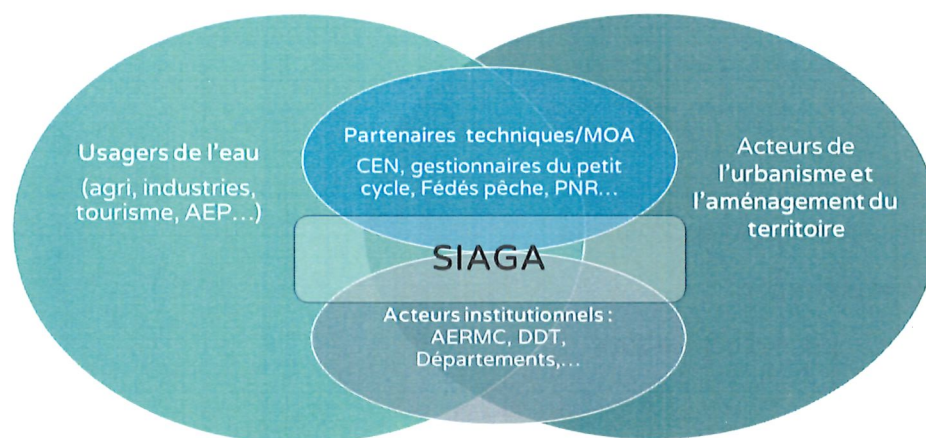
Usagers de l'eau
(agri, industries, tourisme, AEP...)

Partenaires techniques/MOA
CEN, gestionnaires du petit cycle, Fédés pêche, PNR...

Acteurs de l'urbanisme et l'aménagement du territoire

SIAGA

Acteurs institutionnels :
AERMC, DDT, Départements,...